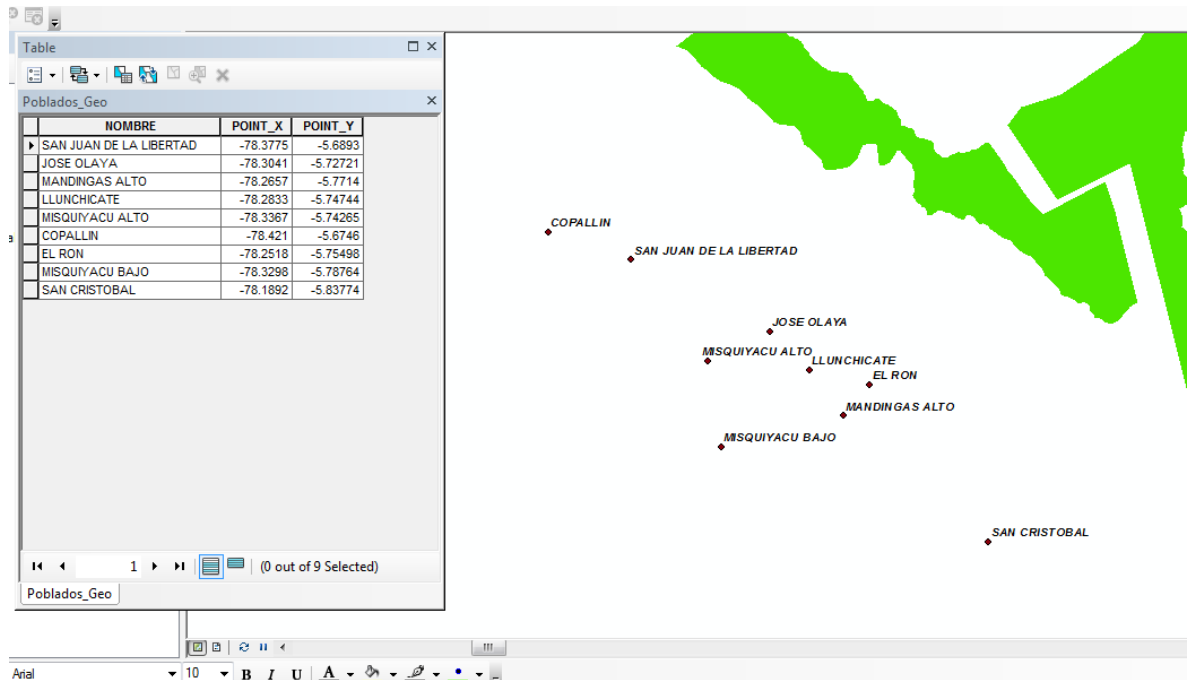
Table

Poblados_Geo

| | NOMBRE | POINT_X | POINT_Y |
|---|---|---|---|
| ▸ | SAN JUAN DE LA LIBERTAD | -78.3775 | -5.6893 |
| | JOSE OLAYA | -78.3041 | -5.72721 |
| | MANDINGAS ALTO | -78.2657 | -5.7714 |
| | LLUNCHICATE | -78.2833 | -5.74744 |
| | MISQUIYACU ALTO | -78.3367 | -5.74265 |
| | COPALLIN | -78.421 | -5.6746 |
| | EL RON | -78.2518 | -5.75498 |
| | MISQUIYACU BAJO | -78.3298 | -5.78764 |
| | SAN CRISTOBAL | -78.1892 | -5.83774 |

1 (0 out of 9 Selected)

Poblados_Geo

COPALLIN
SAN JUAN DE LA LIBERTAD
JOSE OLAYA
MISQUIYACU ALTO
LLUNCHICATE
EL RON
MANDINGAS ALTO
MISQUIYACU BAJO
SAN CRISTOBAL

Arial 10 B I U A